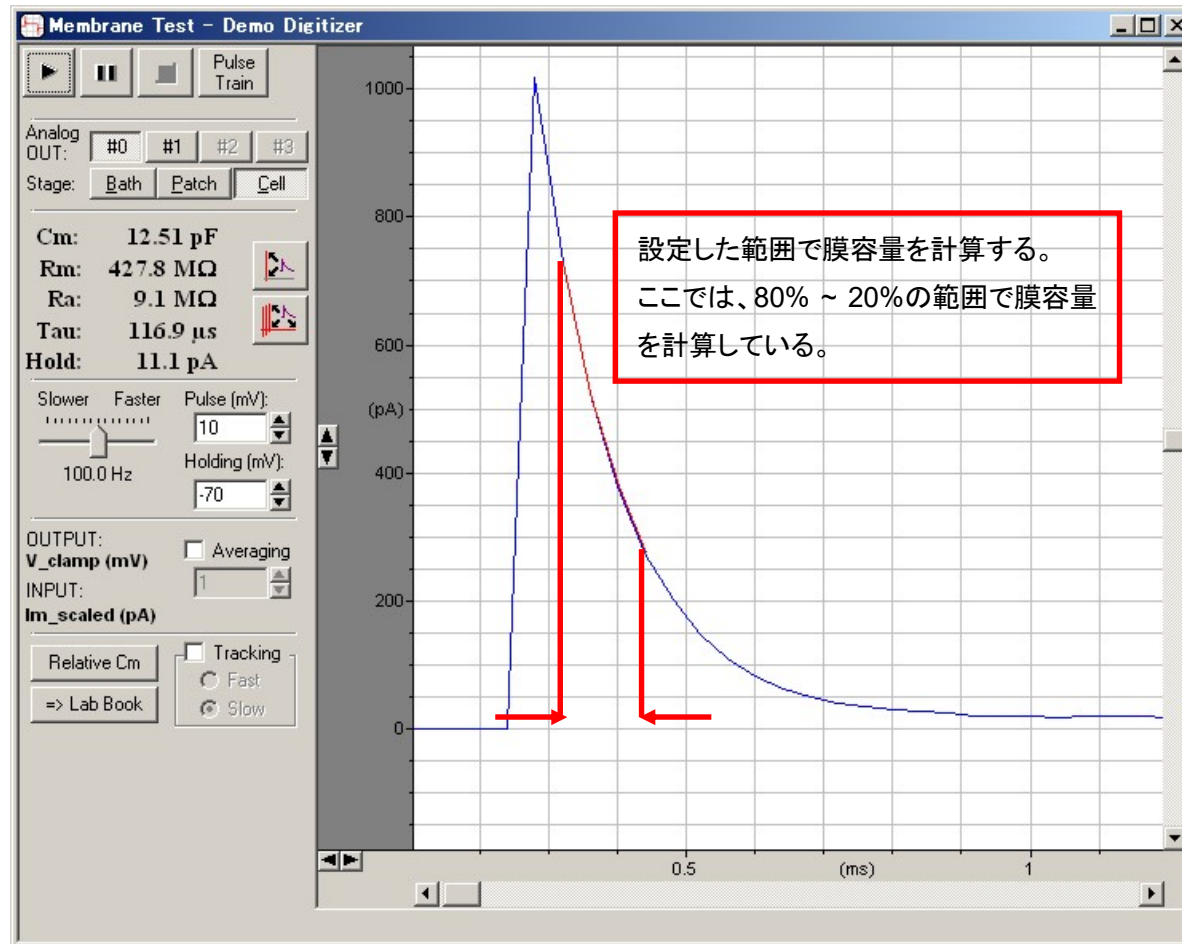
Membrane Test - Demo Digitizer

Pulse Train

Analog OUT: #0 #1 #2 #3

Stage: Bath Patch Cell

Cm: 12.51 pF
Rm: 427.8 MΩ
Ra: 9.1 MΩ
Tau: 116.9 µs
Hold: 11.1 pA

Slower Faster
100.0 Hz

Pulse (mV):
10
Holding (mV):
-70

OUTPUT:
V_clamp (mV)
INPUT:
Im_scaled (pA)

Averaging
1

Relative Cm
=> Lab Book

Tracking
Fast
Slow

1000
800
600
(pA)
400
200
0

0.5
(ms)
1

設定した範囲で膜容量を計算する。
ここでは、80% ~ 20%の範囲で膜容量を計算している。